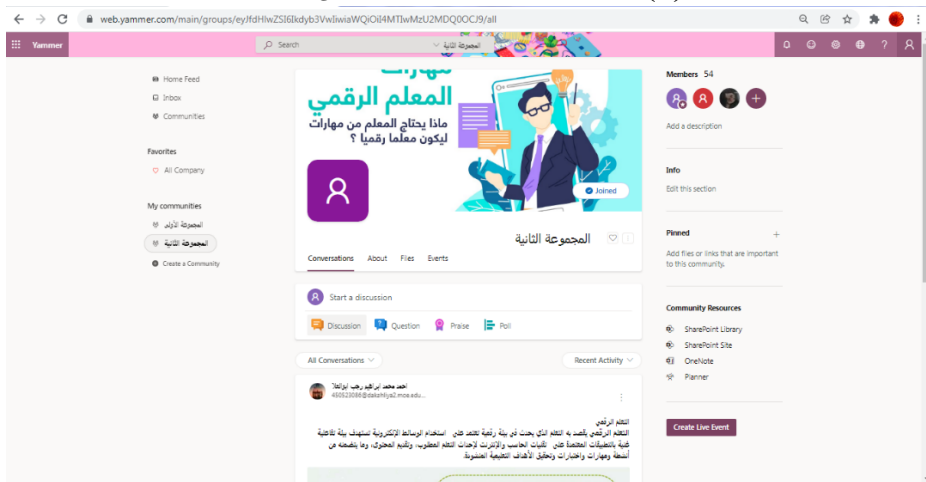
web.yammer.com/main/groups/eyJfdHlwZSI6Ikdyb3VwIiwiaWQiOiI4MTIwMzU2MDQ0OCJ9/all

Yammer

Search

المجموعة الثانية

Home Feed

Inbox

Communities

Favorites

All Company

My communities

المجموعة الأولى

المجموعة الثانية

Create a Community

مهارات المعلم الرقمي

ماذا يحتاج المعلم من مهارات ليكون معلما رقميا ؟

Joined

المجموعة الثانية

Conversations About Files Events

Start a discussion

Discussion Question Praise Poll

All Conversations

Recent Activity

احمد محمد ابراهيم رجب ابوالعلا
450523086@dakahlya2.moe.edu...

التعلم الرقمي
التعلم الرقمي يقصد به التعلم الذي يحدث في بيئة رقمية تعتمد على استخدام الوسائط الإلكترونية لتستهدف بيئة تفاعلية غنية بالتطبيقات المعتمدة على تقنيات الحاسب والإنترنت لإحداث التعلم المطلوب، وتقديم المحتوى، وما يتضمنه من أنشطة ومهارات واختبارات وتحقيق الأهداف التعليمية المنشودة.

Members 54

Add a description

Info

Edit this section

Pinned

Add files or links that are important to this community.

Community Resources

SharePoint Library

SharePoint Site

OneNote

Planner

Create Live Event